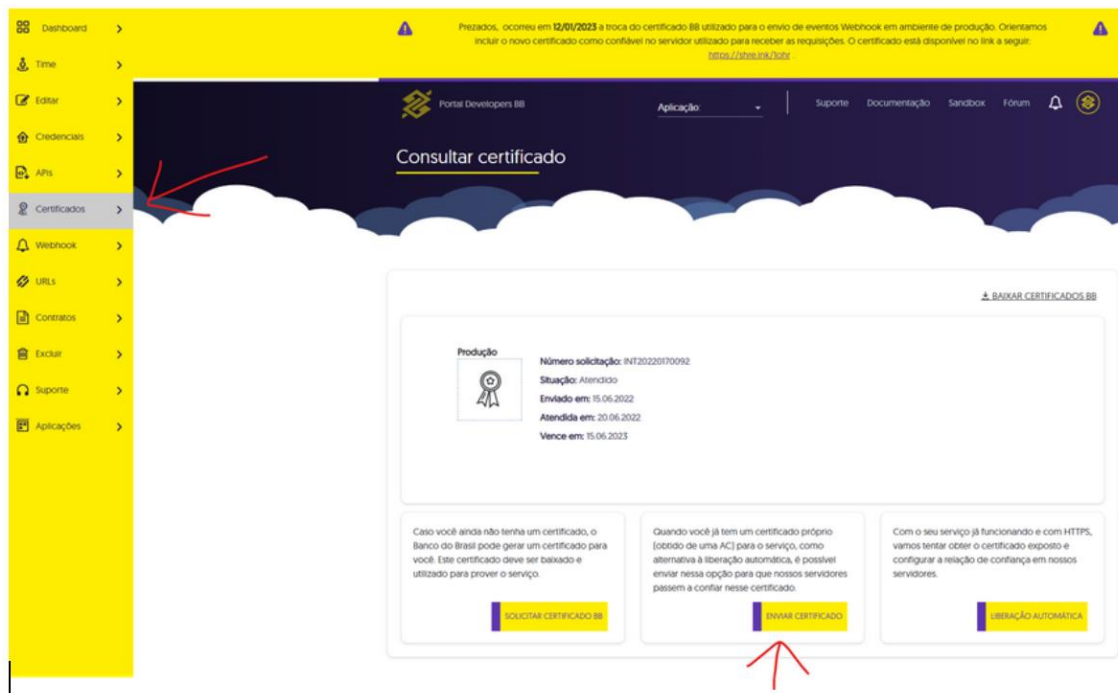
Dashboard
Time
Editar
Credenciais
APIs
Certificados
Webhook
URLs
Contratos
Excluir
Suporte
Aplicações

Prezados, ocorreu em 12/01/2023 a troca do certificado BB utilizado para o envio de eventos Webhook em ambiente de produção. Orientamos incluir o novo certificado como confiável no servidor utilizado para receber as requisições. O certificado está disponível no link a seguir: https://shre.ink/1ohr

Portal Developers BB
Aplicação:
Suporte Documentação Sandbox Fórum

Consultar certificado

BAIXAR CERTIFICADOS BB

Produção

Número solicitação: INT20220170092
Situação: Atendido
Enviado em: 15.06.2022
Atendida em: 20.06.2022
Vence em: 15.06.2023

Caso você ainda não tenha um certificado, o Banco do Brasil pode gerar um certificado para você. Este certificado deve ser baixado e utilizado para prover o serviço.

SOLICITAR CERTIFICADO BB

Quando você já tem um certificado próprio (obtido de uma AC) para o serviço, como alternativa à liberação automática, é possível enviar nessa opção para que nossos servidores passem a confiar nesse certificado.

ENVIAR CERTIFICADO

Com o seu serviço já funcionando e com HTTPS, vamos tentar obter o certificado exposto e configurar a relação de confiança em nossos servidores.

LIBERAÇÃO AUTOMÁTICA